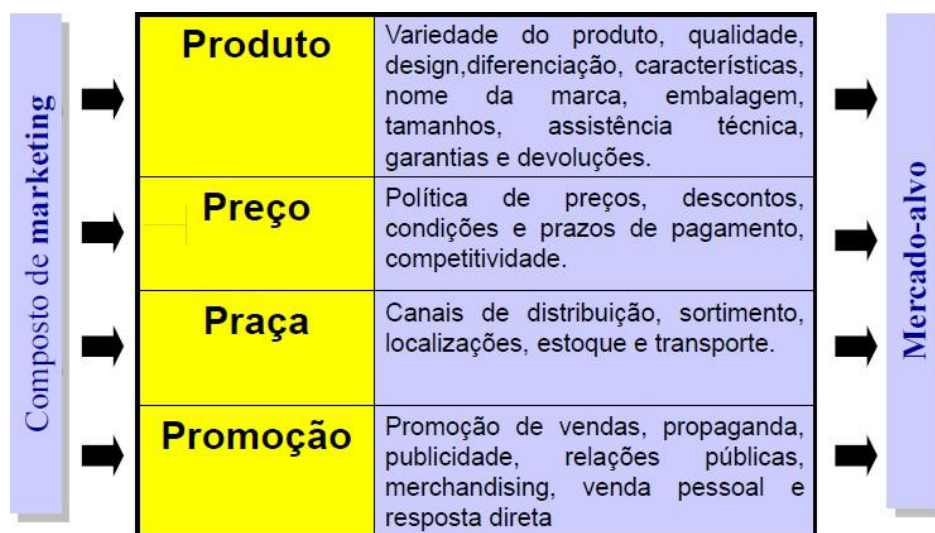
Composto de marketing

| Produto | Variedade do produto, qualidade, design,diferenciação, características, nome da marca, embalagem, tamanhos, assistência técnica, garantias e devoluções. |
|---|---|
| Preço | Política de preços, descontos, condições e prazos de pagamento, competitividade. |
| Praça | Canais de distribuição, sortimento, localizações, estoque e transporte. |
| Promoção | Promoção de vendas, propaganda, publicidade, relações públicas, merchandising, venda pessoal e resposta direta |

Mercado-alvo